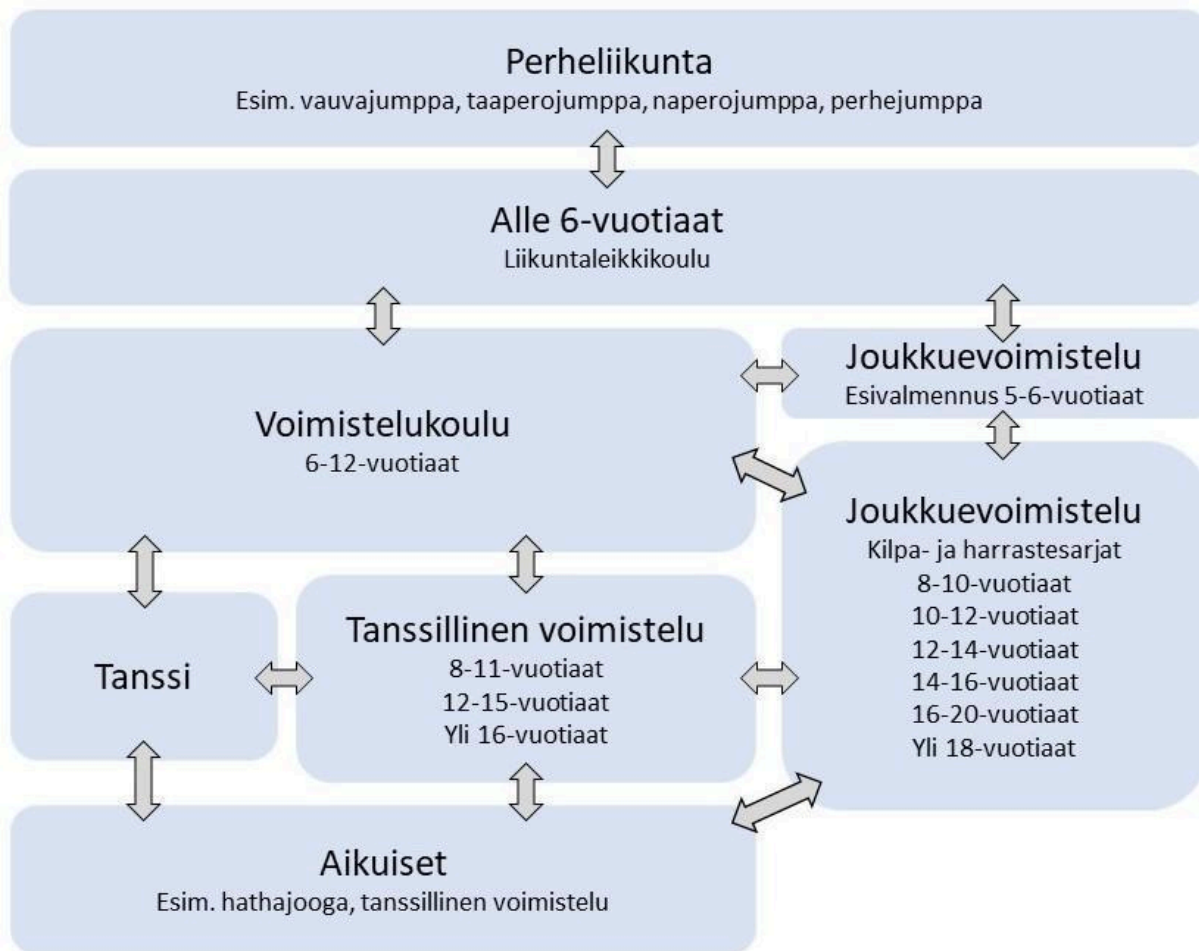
Perheliikunta
Esim. vauvajumppa, taaperojumppa, naperojumppa, perhejumppa

Alle 6-vuotiaat
Liikuntaleikkikoulu

Joukkuevoimistelu
Esivalmennus 5-6-vuotiaat

Voimistelukoulu
6-12-vuotiaat

Joukkuevoimistelu
Kilpa- ja harrastesarjat
8-10-vuotiaat
10-12-vuotiaat
12-14-vuotiaat
14-16-vuotiaat
16-20-vuotiaat
Yli 18-vuotiaat

Tanssi

Tanssillinen voimistelu
8-11-vuotiaat
12-15-vuotiaat
Yli 16-vuotiaat

Aikuiset
Esim. hathajooga, tanssillinen voimistelu